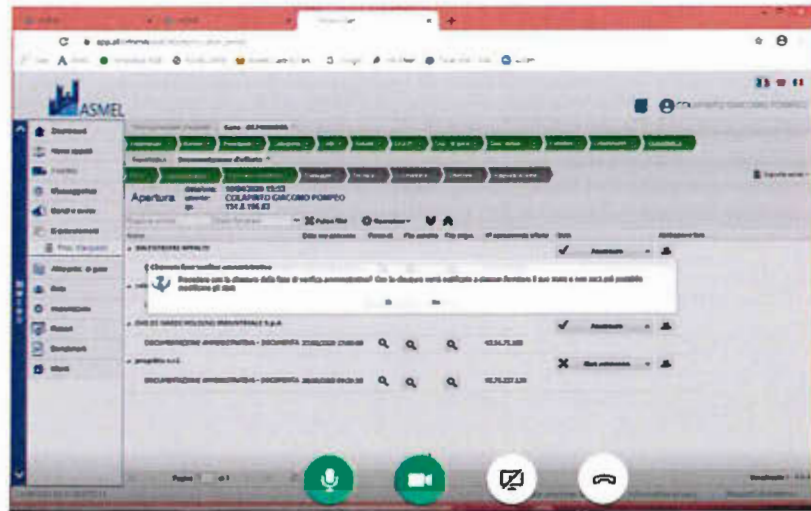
ASMEL

Apertura

COLAPINTO GIACOMO POMPEO

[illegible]

Procedere con la chiusura della fase di verifica amministrativa? Con la chiusura verrà notificato a ciascun fornitore il suo stato e non sarà più possibile modificare gli stati

Si No

DOCUMENTAZIONE AMMINISTRATIVA - DOCUMENTA

DOCUMENTAZIONE AMMINISTRATIVA - DOCUMENTA

Ammesso

Ammesso

Non ammesso

Pagina 1 di 1